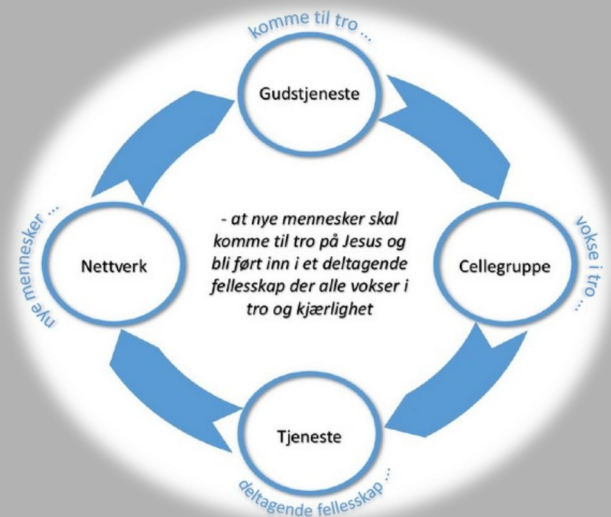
komme til tro ...

Gudstjeneste

vokse i tro ...

Cellegruppe

- at nye mennesker skal komme til tro på Jesus og bli ført inn i et deltagende fellesskap der alle vokser i tro og kjærlighet

nye mennesker ...

Nettverk

Tjeneste

deltagende fellesskap ...